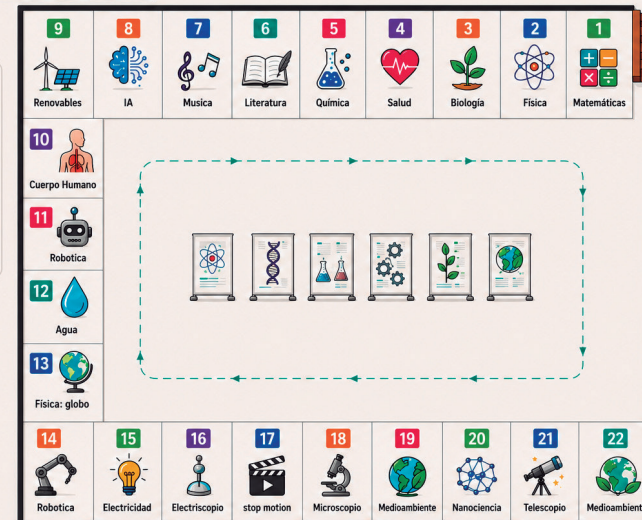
9 Renovables
8 IA
7 Musica
6 Literatura
5 Química
4 Salud
3 Biología
2 Física
1 Matemáticas

10 Cuerpo Humano
11 Robotica
12 Agua
13 Física: globo

14 Robotica
15 Electricidad
16 Electriscopio
17 stop motion
18 Microscopio
19 Medioambiente
20 Nanociencia
21 Telescopio
22 Medioambient